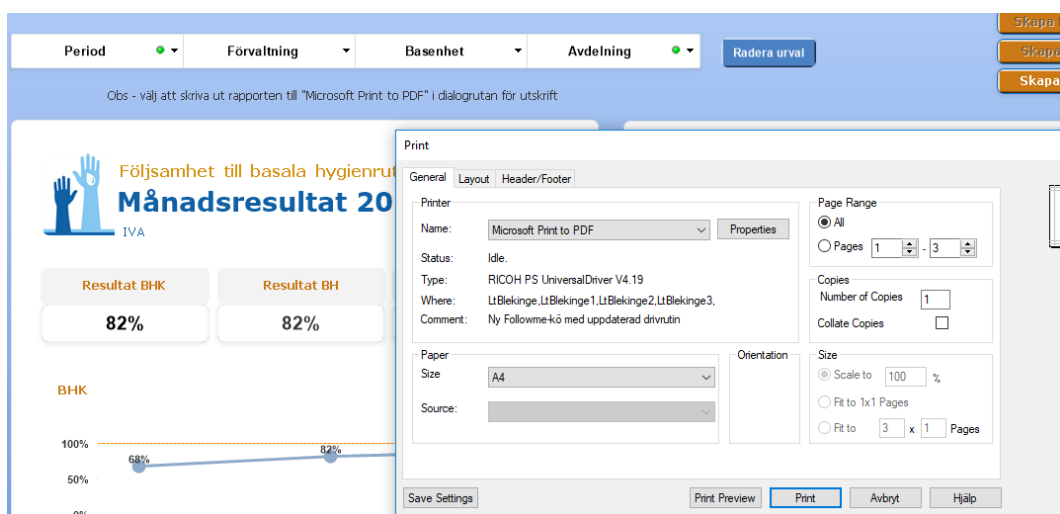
Skapa
Skapa
Skapa

Period
Förvaltning
Basenhet
Avdelning
Radera urval

Obs - välj att skriva ut rapporten till "Microsoft Print to PDF" i dialogrutan för utskrift

Följsamhet till basala hygienrut
Månadsresultat 20
IVA

Resultat BHK
82%
Resultat BH
82%

BHK
100%
50%
0%
68%
82%

Print
General
Layout
Header/Footer
Printer
Name:
Microsoft Print to PDF
Properties
Status:
Idle.
Type:
RICOH PS UniversalDriver V4.19
Where:
LtBlekinge,LtBlekinge1,LtBlekinge2,LtBlekinge3,
Comment:
Ny Followme-kö med uppdaterad drivrutin
Page Range
All
Pages
1
-
3
Copies
Number of Copies
1
Collate Copies
Paper
Size
A4
Source:
Orientation
Size
Scale to
100
%
Fit to 1x1 Pages
Fit to
3
x
1
Pages
Save Settings
Print Preview
Print
Avbryt
Hjälp